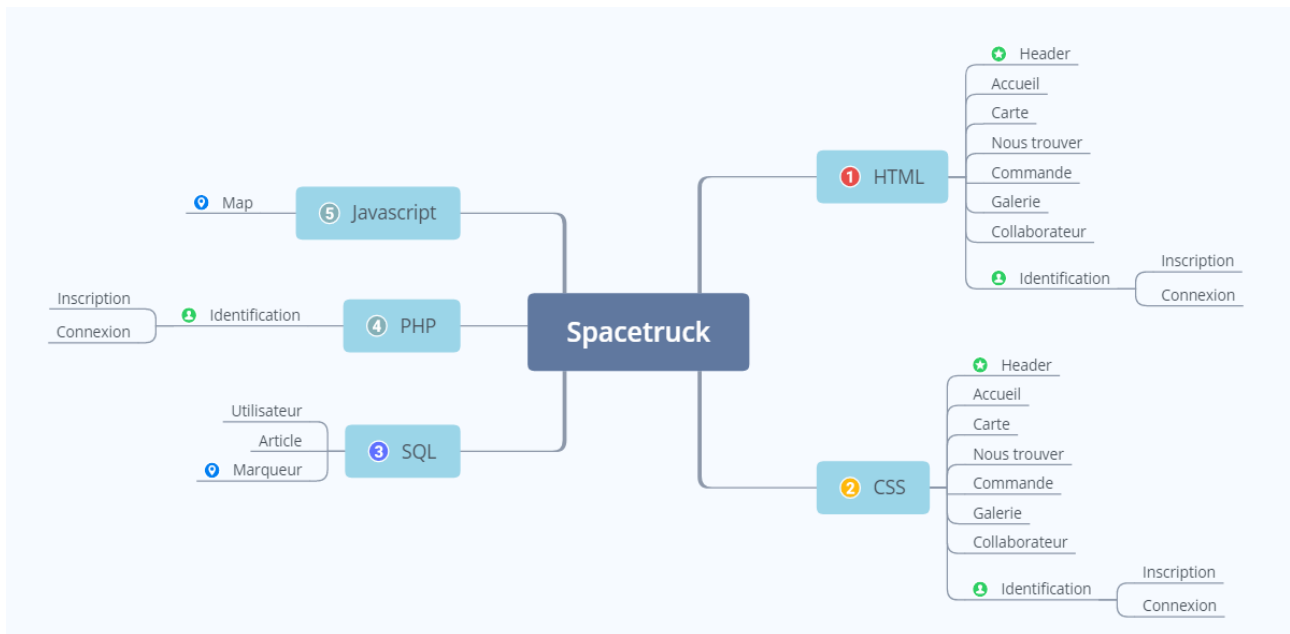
Spacetruck

1 HTML
Header
Accueil
Carte
Nous trouver
Commande
Galerie
Collaborateur
Identification
Inscription
Connexion

2 CSS
Header
Accueil
Carte
Nous trouver
Commande
Galerie
Collaborateur
Identification
Inscription
Connexion

3 SQL
Utilisateur
Article
Marqueur

4 PHP
Identification
Inscription
Connexion

5 Javascript
Map